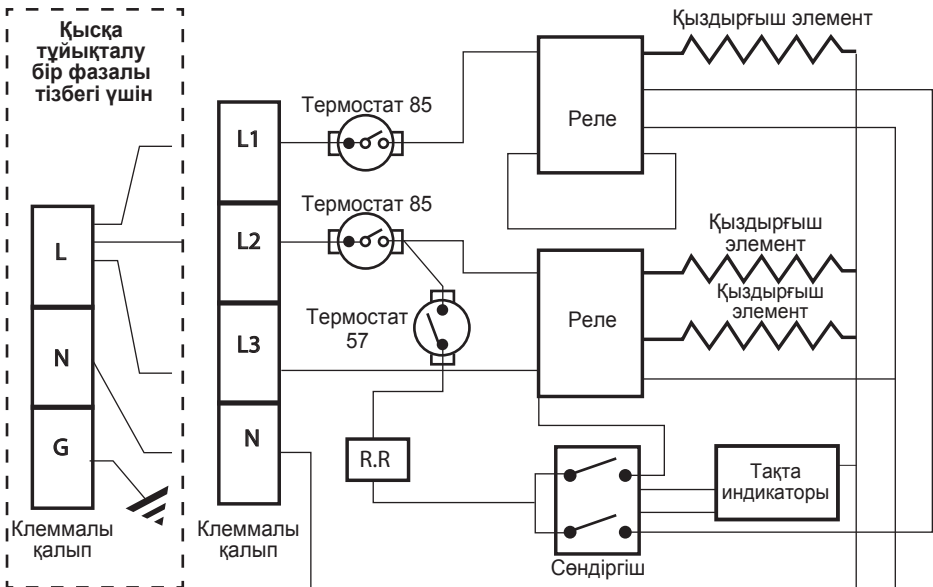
Қысқа тұйықталу бір фазалы тізбегі үшін

L

N

G

Клеммалы қалып

L1

L2

L3

N

Клеммалы қалып

Термостат 85

Термостат 85

Термостат 57

R.R

Реле

Реле

Қыздырғыш элемент

Қыздырғыш элемент

Қыздырғыш элемент

Тақта индикаторы

Сөндіргіш